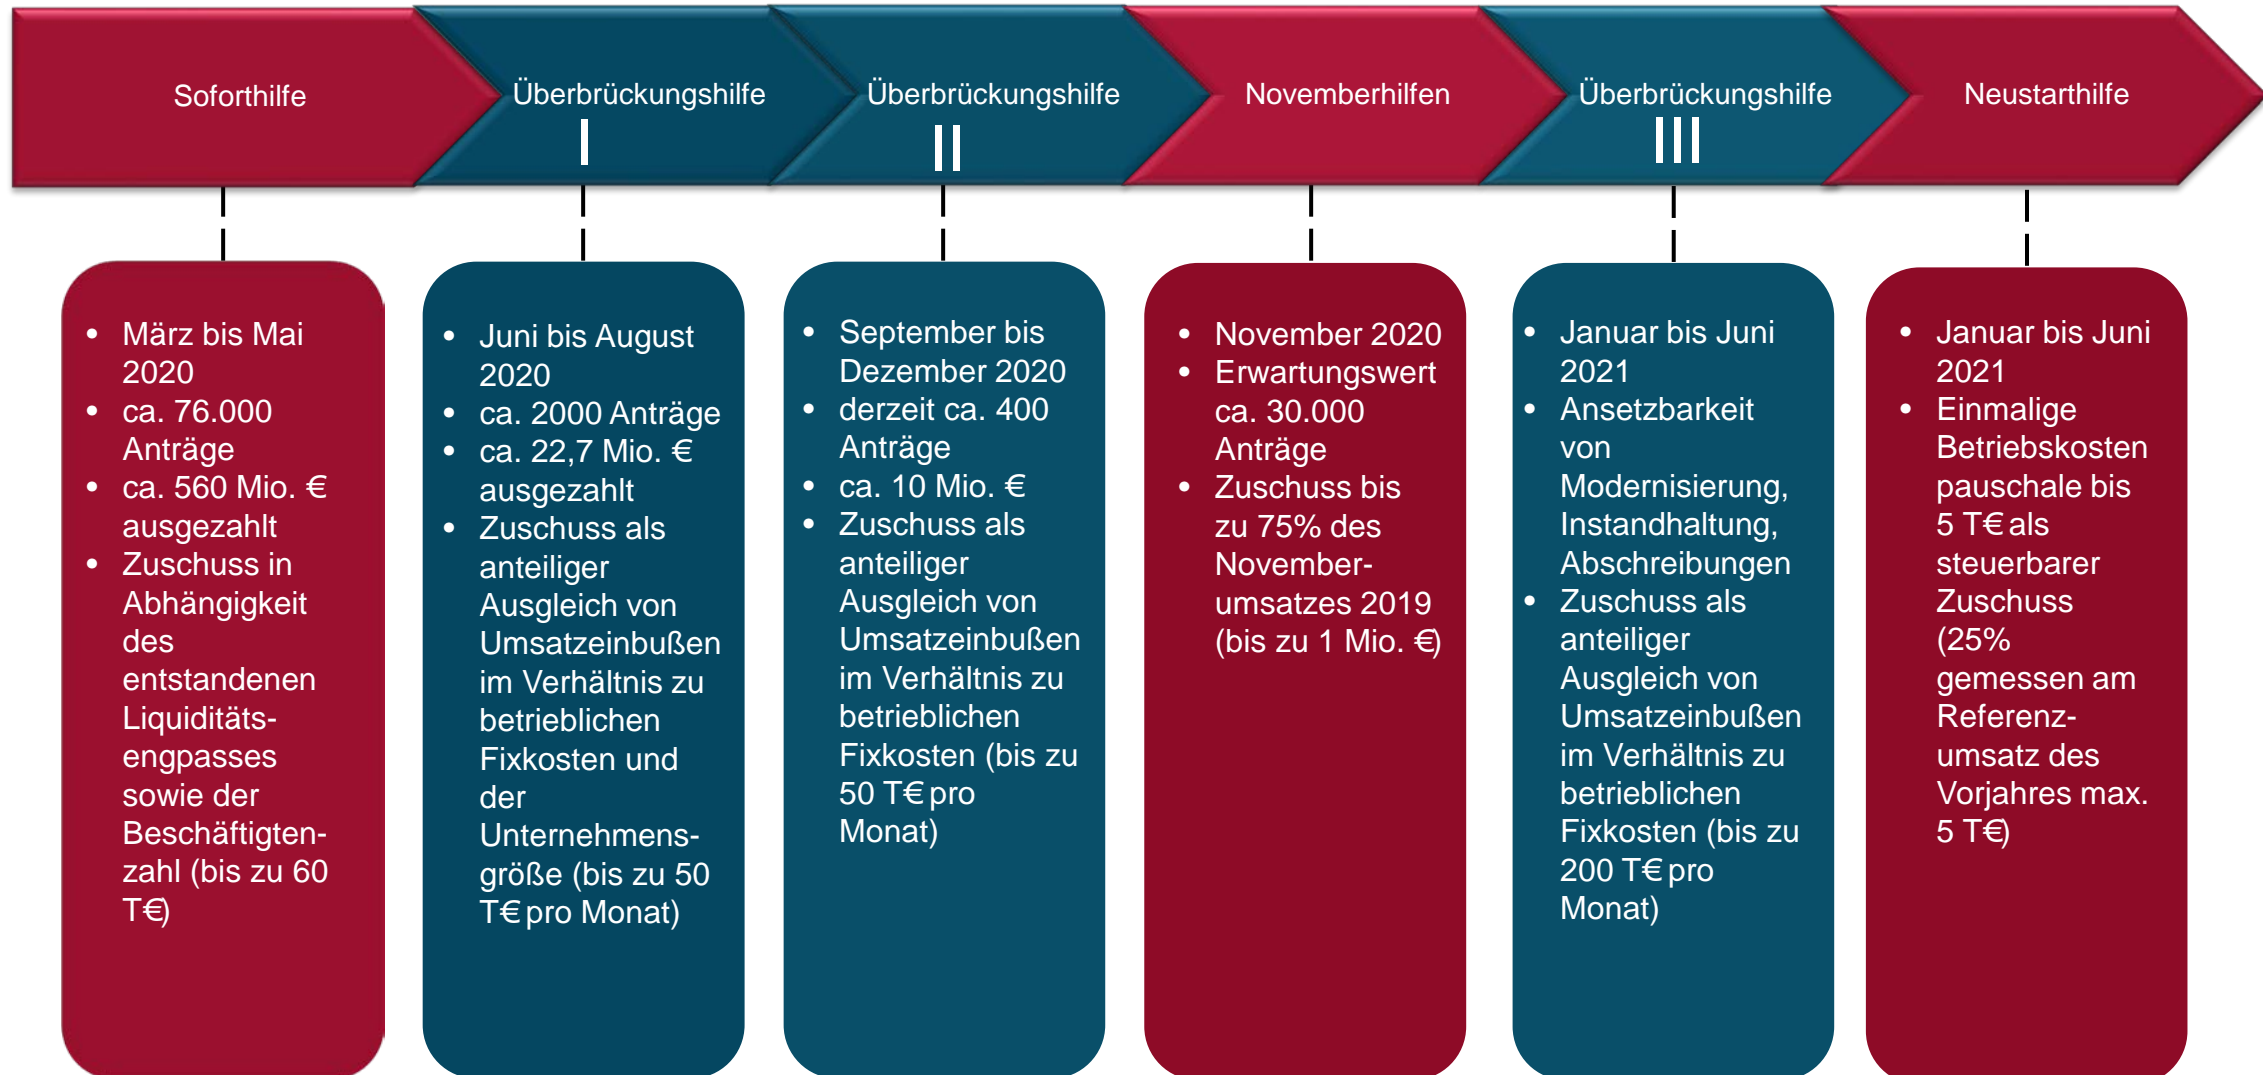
Soforthilfe

Überbrückungshilfe I

Überbrückungshilfe II

Novemberhilfen

Überbrückungshilfe III

Neustarthilfe

- März bis Mai 2020
- ca. 76.000 Anträge
- ca. 560 Mio. € ausgezahlt
- Zuschuss in Abhängigkeit des entstandenen Liquiditätsengpasses sowie der Beschäftigtenzahl (bis zu 60 T€)

- Juni bis August 2020
- ca. 2000 Anträge
- ca. 22,7 Mio. € ausgezahlt
- Zuschuss als anteiliger Ausgleich von Umsatzeinbußen im Verhältnis zu betrieblichen Fixkosten und der Unternehmensgröße (bis zu 50 T€ pro Monat)

- September bis Dezember 2020
- derzeit ca. 400 Anträge
- ca. 10 Mio. €
- Zuschuss als anteiliger Ausgleich von Umsatzeinbußen im Verhältnis zu betrieblichen Fixkosten (bis zu 50 T€ pro Monat)

- November 2020
- Erwartungswert ca. 30.000 Anträge
- Zuschuss bis zu 75% des Novemberumsatzes 2019 (bis zu 1 Mio. €)

- Januar bis Juni 2021
- Ansetzbarkeit von Modernisierung, Instandhaltung, Abschreibungen
- Zuschuss als anteiliger Ausgleich von Umsatzeinbußen im Verhältnis zu betrieblichen Fixkosten (bis zu 200 T€ pro Monat)

- Januar bis Juni 2021
- Einmalige Betriebskosten pauschale bis 5 T€ als steuerbarer Zuschuss (25% gemessen am Referenzumsatz des Vorjahres max. 5 T€)